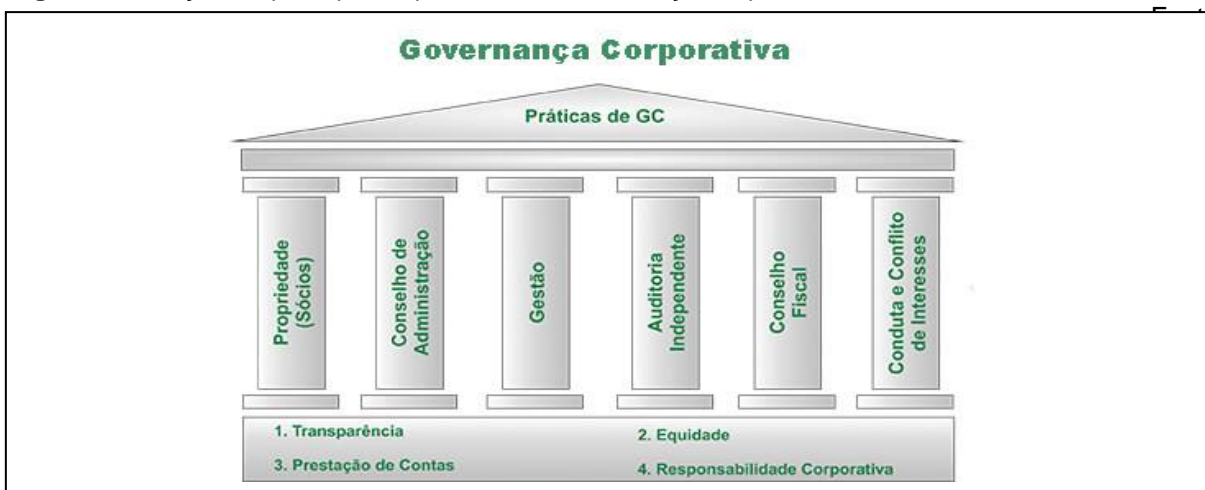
Governança Corporativa

Práticas de GC

Propriedade (Sócios)

Conselho de Administração

Gestão

Auditoria Independente

Conselho Fiscal

Conduta e Conflito de Interesses

1. Transparência

2. Equidade

3. Prestação de Contas

4. Responsabilidade Corporativa